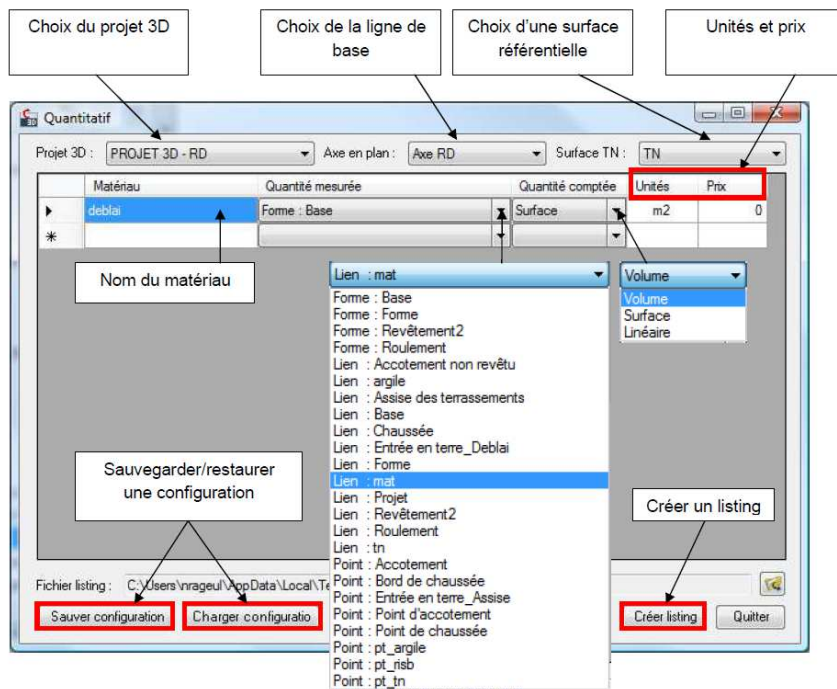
Choix du projet 3D

Choix de la ligne de base

Choix d'une surface référentielle

Unités et prix

Quantitatif

Projet 3D : PROJET 3D - RD

Axe en plan : Axe RD

Surface TN : TN

| | Matériau | Quantité mesurée | Quantité comptée | Unités | Prix |
|---|---|---|---|---|---|
| ▸ | deblai | Forme : Base | Surface | m2 | 0 |
| * | | | | | |

Nom du matériau

Lien : mat

Forme : Base
Forme : Forme
Forme : Revêtement2
Forme : Roulement
Lien : Accotement non revêtu
Lien : argile
Lien : Assise des terrassements
Lien : Base
Lien : Chaussée
Lien : Entrée en terre_Deblai
Lien : Forme
Lien : mat
Lien : Projet
Lien : Revêtement2
Lien : Roulement
Lien : tn
Point : Accotement
Point : Bord de chaussée
Point : Entrée en terre_Assise
Point : Point d'accotement
Point : Point de chaussée
Point : pt_argile
Point : pt_risb
Point : pt_tn

Volume

Volume
Surface
Linéaire

Sauvegarder/restaurer une configuration

Créer un listing

Fichier listing : C:\Users\nrageul\AppData\Local\Te

Sauver configuration

Charger configuratio

Créer listing

Quitter